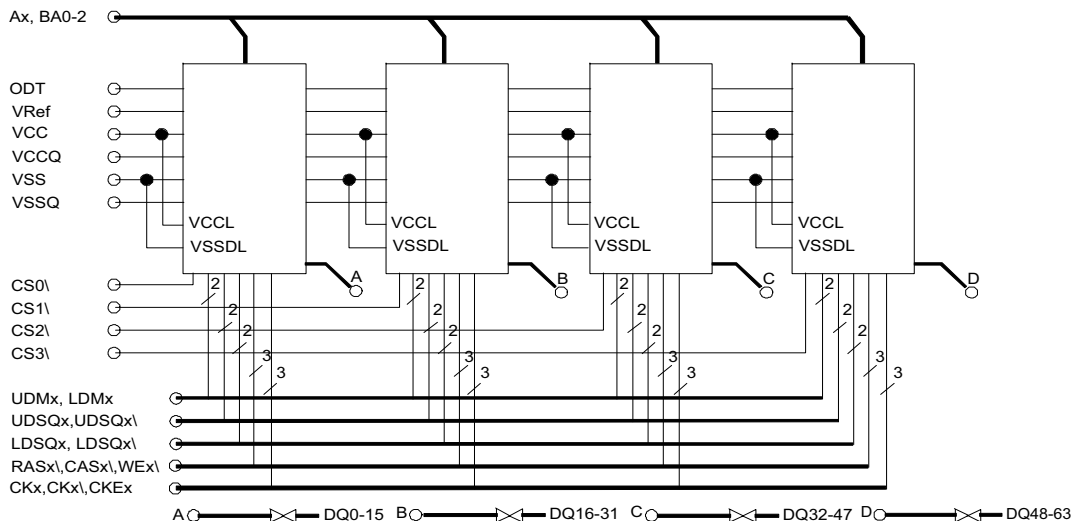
Ax, BA0-2

ODT
VRef
VCC
VCCQ
VSS
VSSQ

VCCL
VSSDL
VCCL
VSSDL
VCCL
VSSDL
VCCL
VSSDL

A
B
C
D

CS0\
CS1\
CS2\
CS3\

2
2
2
3
3
2
2
2
3
3
2
2
2
3
3
2
2
2
3
3

UDMx, LDMx
UDSQx,UDSQx\
LDSQx, LDSQx\
RASx\,CASx\,WEx\
CKx,CKx\,CKEx

A DQ0-15 B DQ16-31 C DQ32-47 D DQ48-63